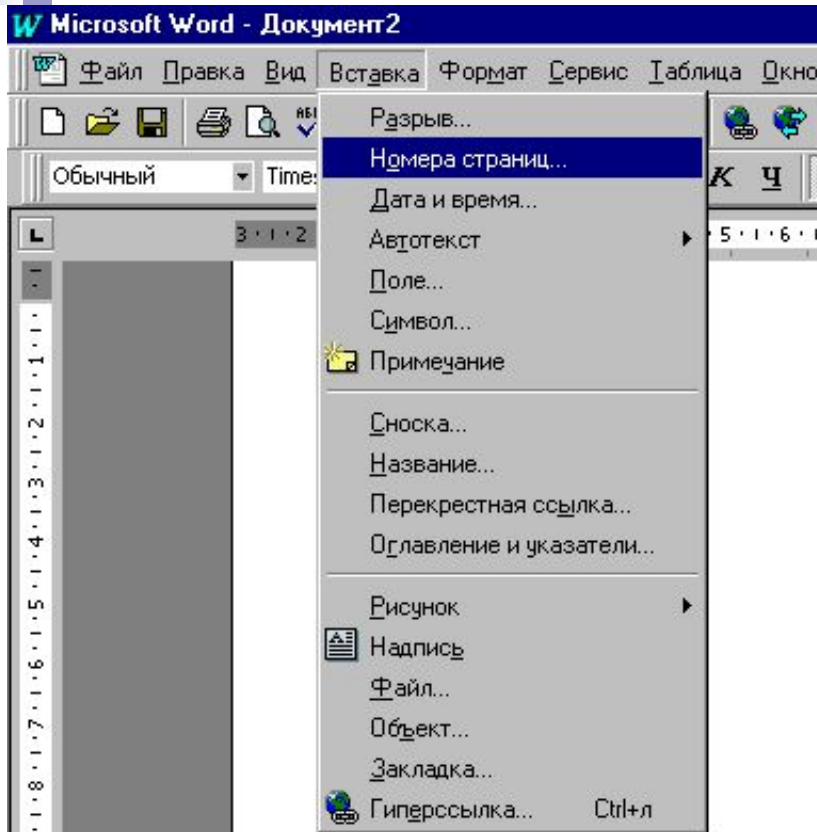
Microsoft Word - Документ2

Файл Правка Вид Вставка Формат Сервис Таблица Окно

Обычный Times

К Ч

3 · 1 · 2

5 · 1 · 6 ·

Разрыв...
Номера страниц...
Дата и время...
Автотекст
Поле...
Символ...
Примечание
Сноска...
Название...
Перекрестная ссылка...
Оглавление и указатели...
Рисунок
Надпись
Файл...
Объект...
Закладка...
Гиперссылка... Ctrl+л

1 · 2 · 3 · 4 · 5 · 6 · 7 · 8